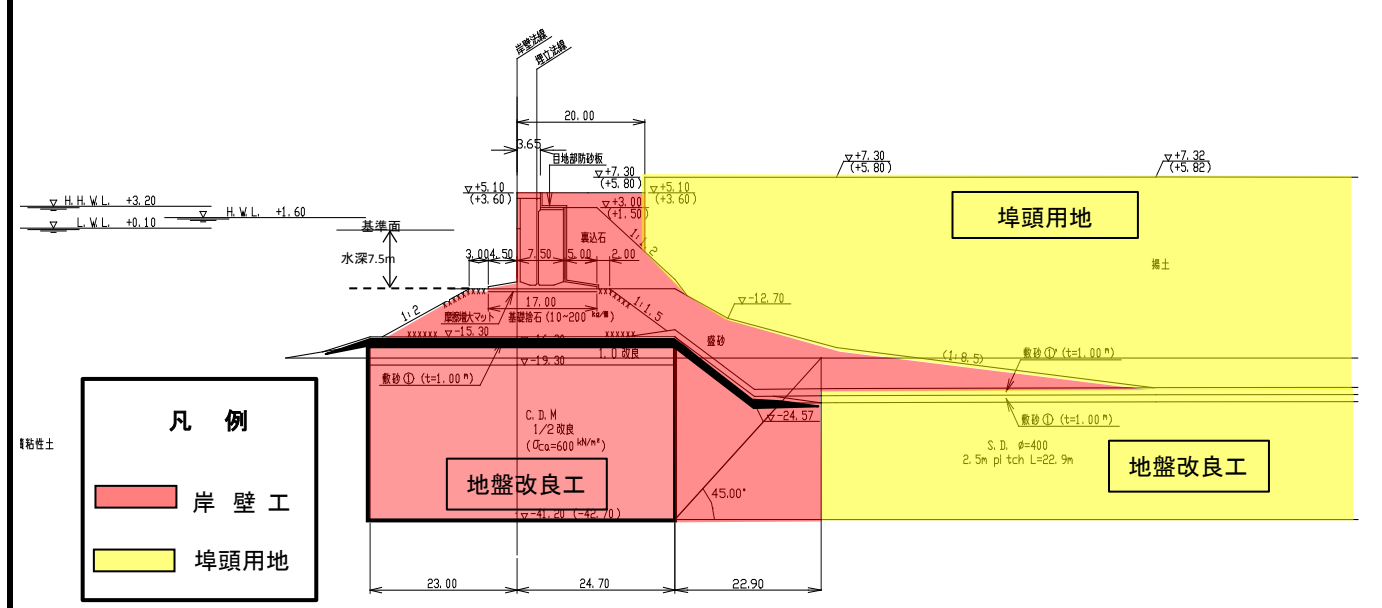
岸壁法線
埋立法線
20.00
3.65
目地部防砂板
▽+7.30
(+5.80)
▽+7.30
(+5.80)
▽+7.32
(+5.82)
▽+5.10
(+3.60)
▽+5.10
(+3.60)
▽+3.00
(+1.50)
H.H.W.L. +3.20
L.W.L. +0.10
H.W.L. +1.60
基準面
水深7.5m
埠頭用地
裏込石
1:1.2
揚土
3.00
4.50
7.50
5.00
2.00
▽-12.70
1:2
17.00
1:1.5
摩擦増大マット
基礎捨石 (10~200 kg/個)
▽-15.30
盛砂
▽-16.30
▽-19.30
1.0 改良
(1:8.5)
敷砂① (t=1.00 m)
敷砂①' (t=1.00 m)
敷砂① (t=1.00 m)
▽-24.57
C.D.M
1/2 改良
($\sigma_{ck}$=600 kN/m²)
S.D. φ=400
2.5m pitch L=22.9m
凡 例
地盤改良工
地盤改良工
岸 壁 工
埠頭用地
45.00°
▽-41.20 (-42.70)
粘性土
23.00
24.70
22.90